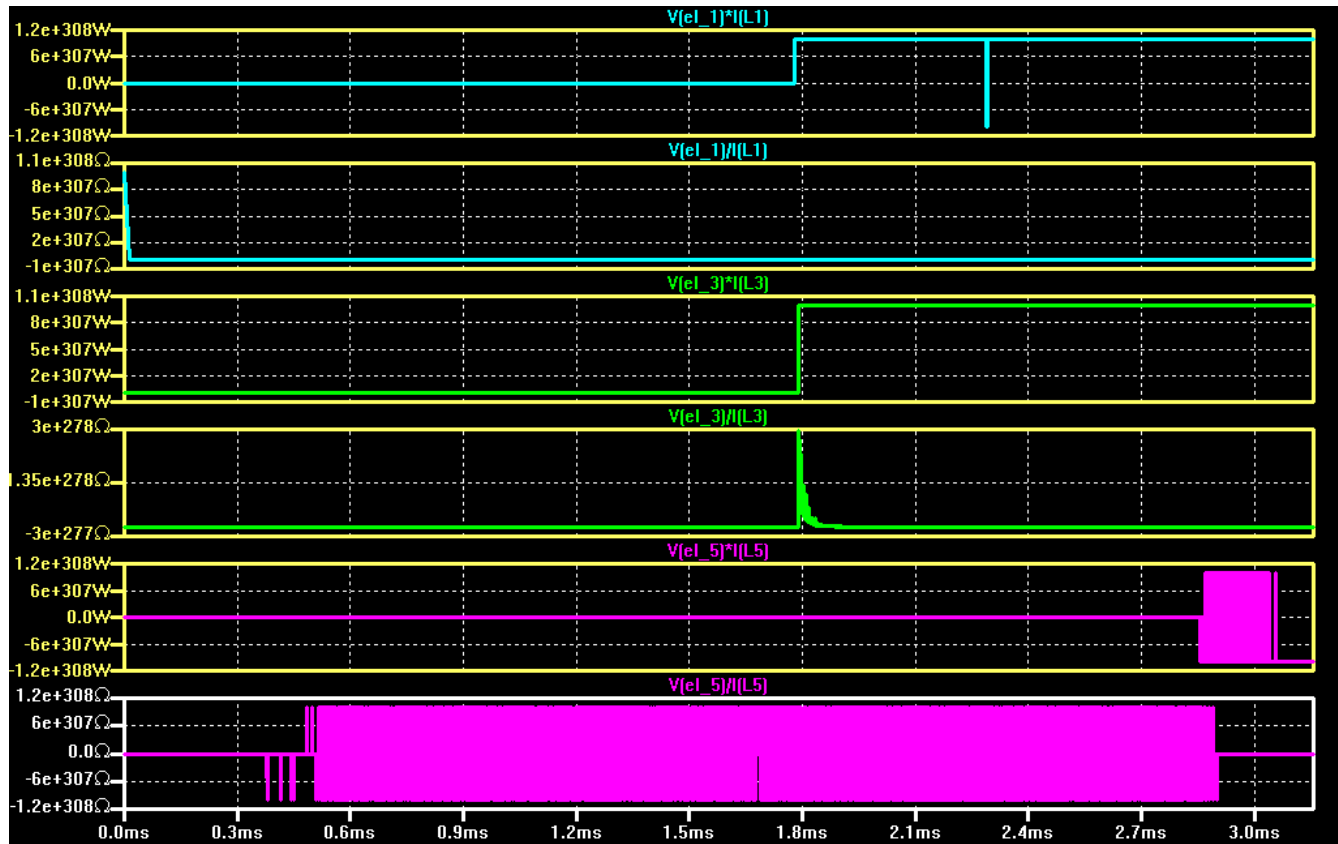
V(el_1)*I(L1)
1.2e+308W
6e+307W
0.0W
-6e+307W
-1.2e+308W

V(el_1)/I(L1)
1.1e+308Ω
8e+307Ω
5e+307Ω
2e+307Ω
-1e+307Ω

V(el_3)*I(L3)
1.1e+308W
8e+307W
5e+307W
2e+307W
-1e+307W

V(el_3)/I(L3)
3e+278Ω
1.35e+278Ω
-3e+277Ω

V(el_5)*I(L5)
1.2e+308W
6e+307W
0.0W
-6e+307W
-1.2e+308W

V(el_5)/I(L5)
1.2e+308Ω
6e+307Ω
0.0Ω
-6e+307Ω
-1.2e+308Ω

0.0ms 0.3ms 0.6ms 0.9ms 1.2ms 1.5ms 1.8ms 2.1ms 2.4ms 2.7ms 3.0ms